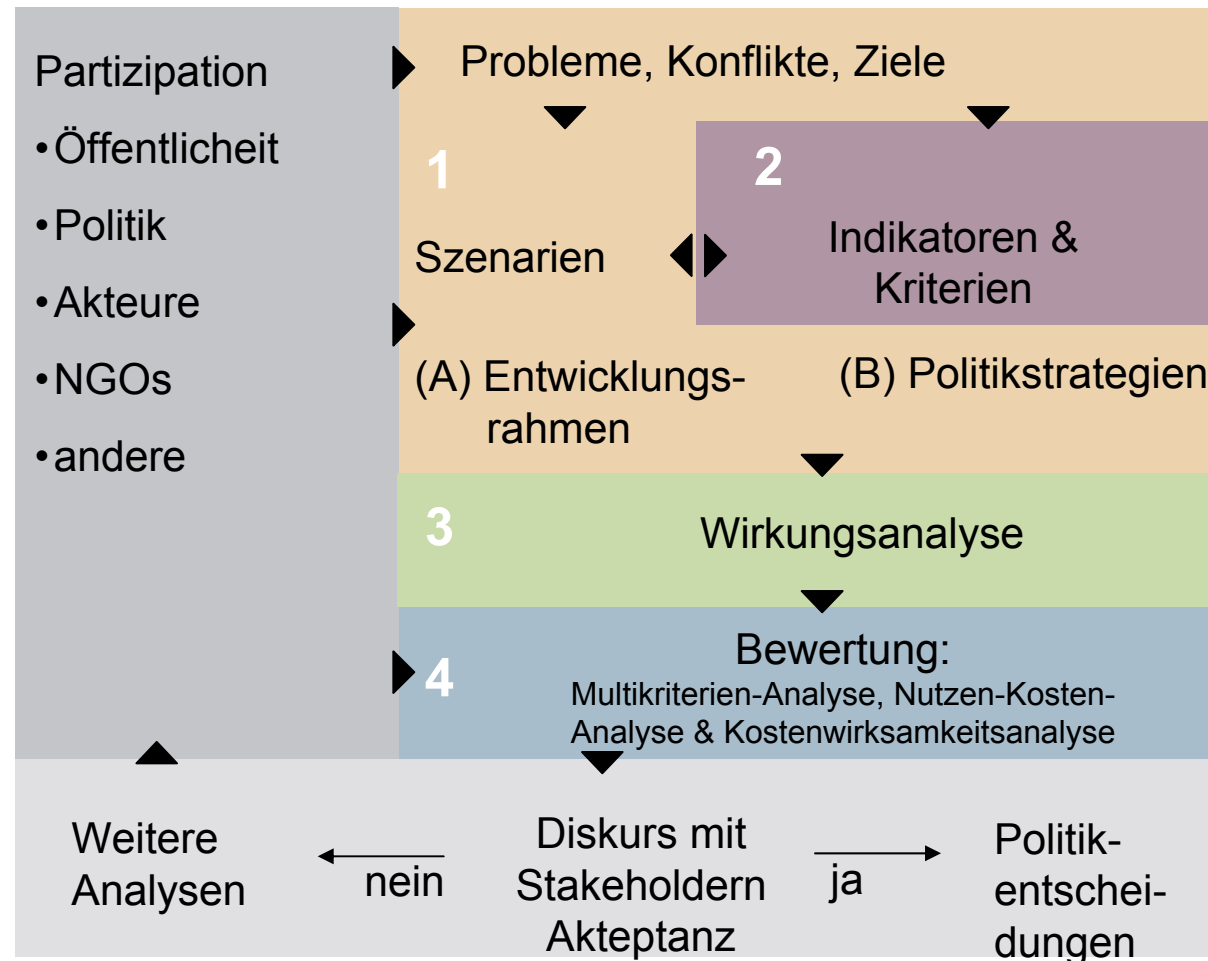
Partizipation
•Öffentlicheit
•Politik
•Akteure
•NGOs
•andere

Probleme, Konflikte, Ziele

1

Szenarien

2

Indikatoren & Kriterien

(A) Entwicklungsrahmen

(B) Politikstrategien

3

Wirkungsanalyse

4

Bewertung:
Multikriterien-Analyse, Nutzen-Kosten-Analyse & Kostenwirksamkeitsanalyse

Weitere Analysen

nein

Diskurs mit Stakeholdern Akteptanz

ja

Politikentscheidungen